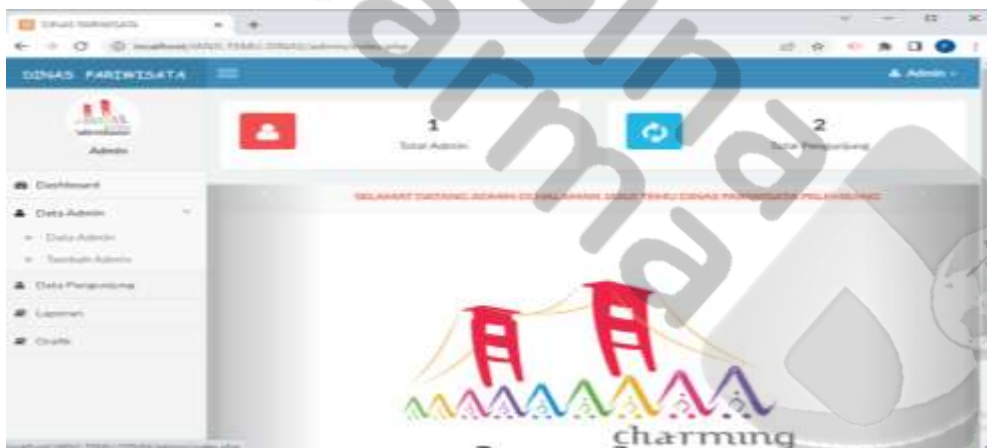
DINAS PARIWISATA

Admin

Admin

1
Total Admin

2
Total Pengunjung

Dashboard
Data Admin
Data Admin
Tambah Admin
Data Pengunjung
Laporan
Grafik

SELAMAT DATANG ADMIN DI HALAMAN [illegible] DINAS PARIWISATA PALEMBANG

charming